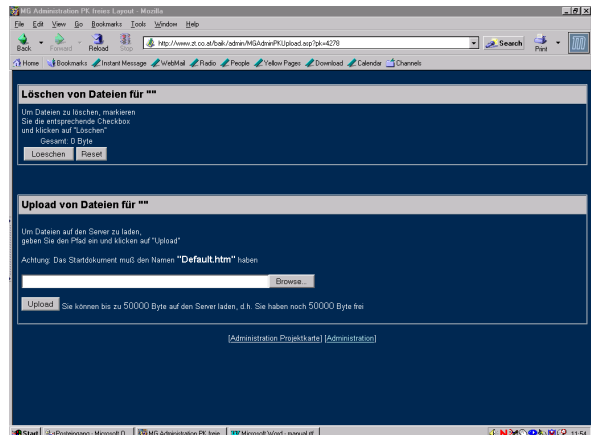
MG Administration PK Items Layout - Mozilla

File Edit View Go Bookmarks Tools Window Help

Back Forward Reload Stop http://www.zt.co.at/bak/admin/MGAdminPKUpload.asp?pk=4278 Search Print

Home Bookmarks Instant Message WebMail Radio People Yellow Pages Download Calendar Channels

Löschen von Dateien für ""

Um Dateien zu löschen, markieren Sie die entsprechende Checkbox und klicken auf "Löschen"

Gesamt: 0 Byte

Loeschen Reset

Upload von Dateien für ""

Um Dateien auf den Server zu laden, geben Sie den Pfad ein und klicken auf "Upload"

Achtung: Das Startdokument muß den Namen "Default.htm" haben

Browse...

Upload Sie können bis zu 50000 Byte auf den Server laden, d.h. Sie haben noch 50000 Byte frei

[Administration Projektkarte] [Administration]

Start Posteingang - Microsoft O... MG Administration PK Item... Microsoft Word - manual.rtf 11:54